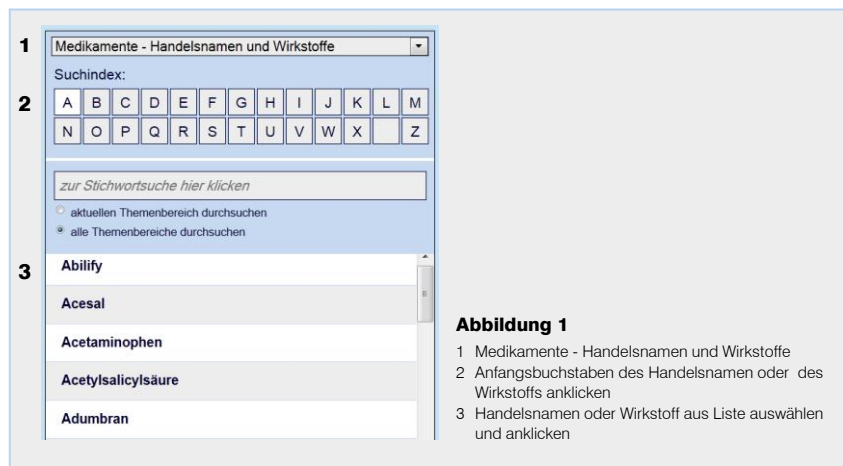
1
Medikamente - Handelsnamen und Wirkstoffe

Suchindex:

2
| A | B | C | D | E | F | G | H | I | J | K | L | M |
|---|---|---|---|---|---|---|---|---|---|---|---|---|
| N | O | P | Q | R | S | T | U | V | W | X | | Z |

zur Stichwortsuche hier klicken

aktuellen Themenbereich durchsuchen

alle Themenbereiche durchsuchen

3
Abilify

Acesal

Acetaminophen

Acetylsalicylsäure

Adumbran

Abbildung 1

1 Medikamente - Handelsnamen und Wirkstoffe
2 Anfangsbuchstaben des Handelsnamen oder des Wirkstoffs anklicken
3 Handelsnamen oder Wirkstoff aus Liste auswählen und anklicken